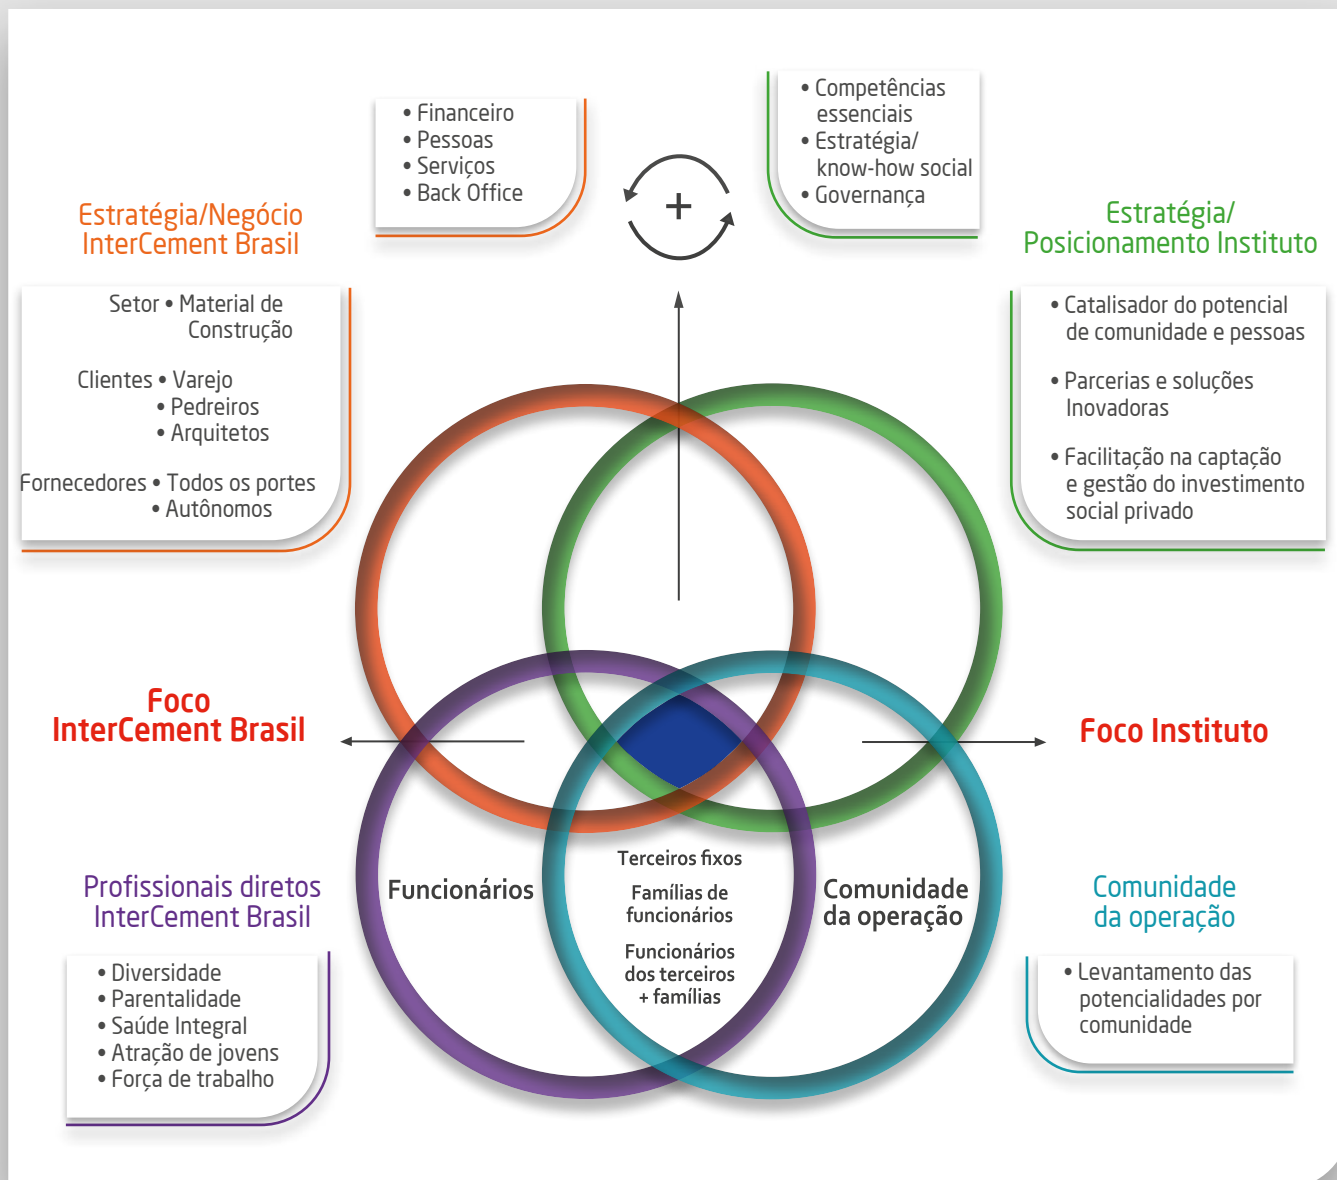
• Financeiro
• Pessoas
• Serviços
• Back Office

• Competências essenciais
• Estratégia/ know-how social
• Governança

+

Estratégia/Negócio
InterCement Brasil

Estratégia/
Posicionamento Instituto

Setor • Material de Construção

Clientes • Varejo
• Pedreiros
• Arquitetos

Fornecedores • Todos os portes
• Autônomos

• Catalisador do potencial de comunidade e pessoas

• Parcerias e soluções Inovadoras

• Facilitação na captação e gestão do investimento social privado

Foco
InterCement Brasil

Foco Instituto

Funcionários

Terceiros fixos

Famílias de funcionários

Funcionários dos terceiros + famílias

Comunidade da operação

Profissionais diretos
InterCement Brasil

• Diversidade
• Parentalidade
• Saúde Integral
• Atração de jovens
• Força de trabalho

Comunidade
da operação

• Levantamento das potencialidades por comunidade